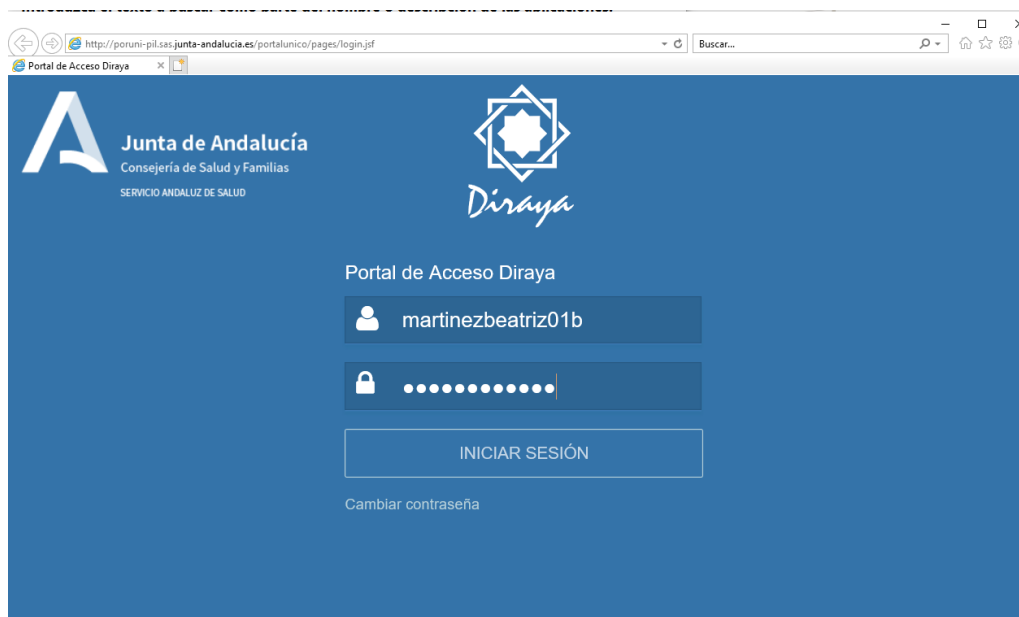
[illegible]

http://poruni-pil.sas.junta-andalucia.es/portalunico/pages/login.jsf

Buscar...

Portal de Acceso Diraya

Junta de Andalucía
Consejería de Salud y Familias
SERVICIO ANDALUZ DE SALUD

Diraya

Portal de Acceso Diraya

martinezbeatriz01b

●●●●●●●●●●●●

INICIAR SESIÓN

Cambiar contraseña